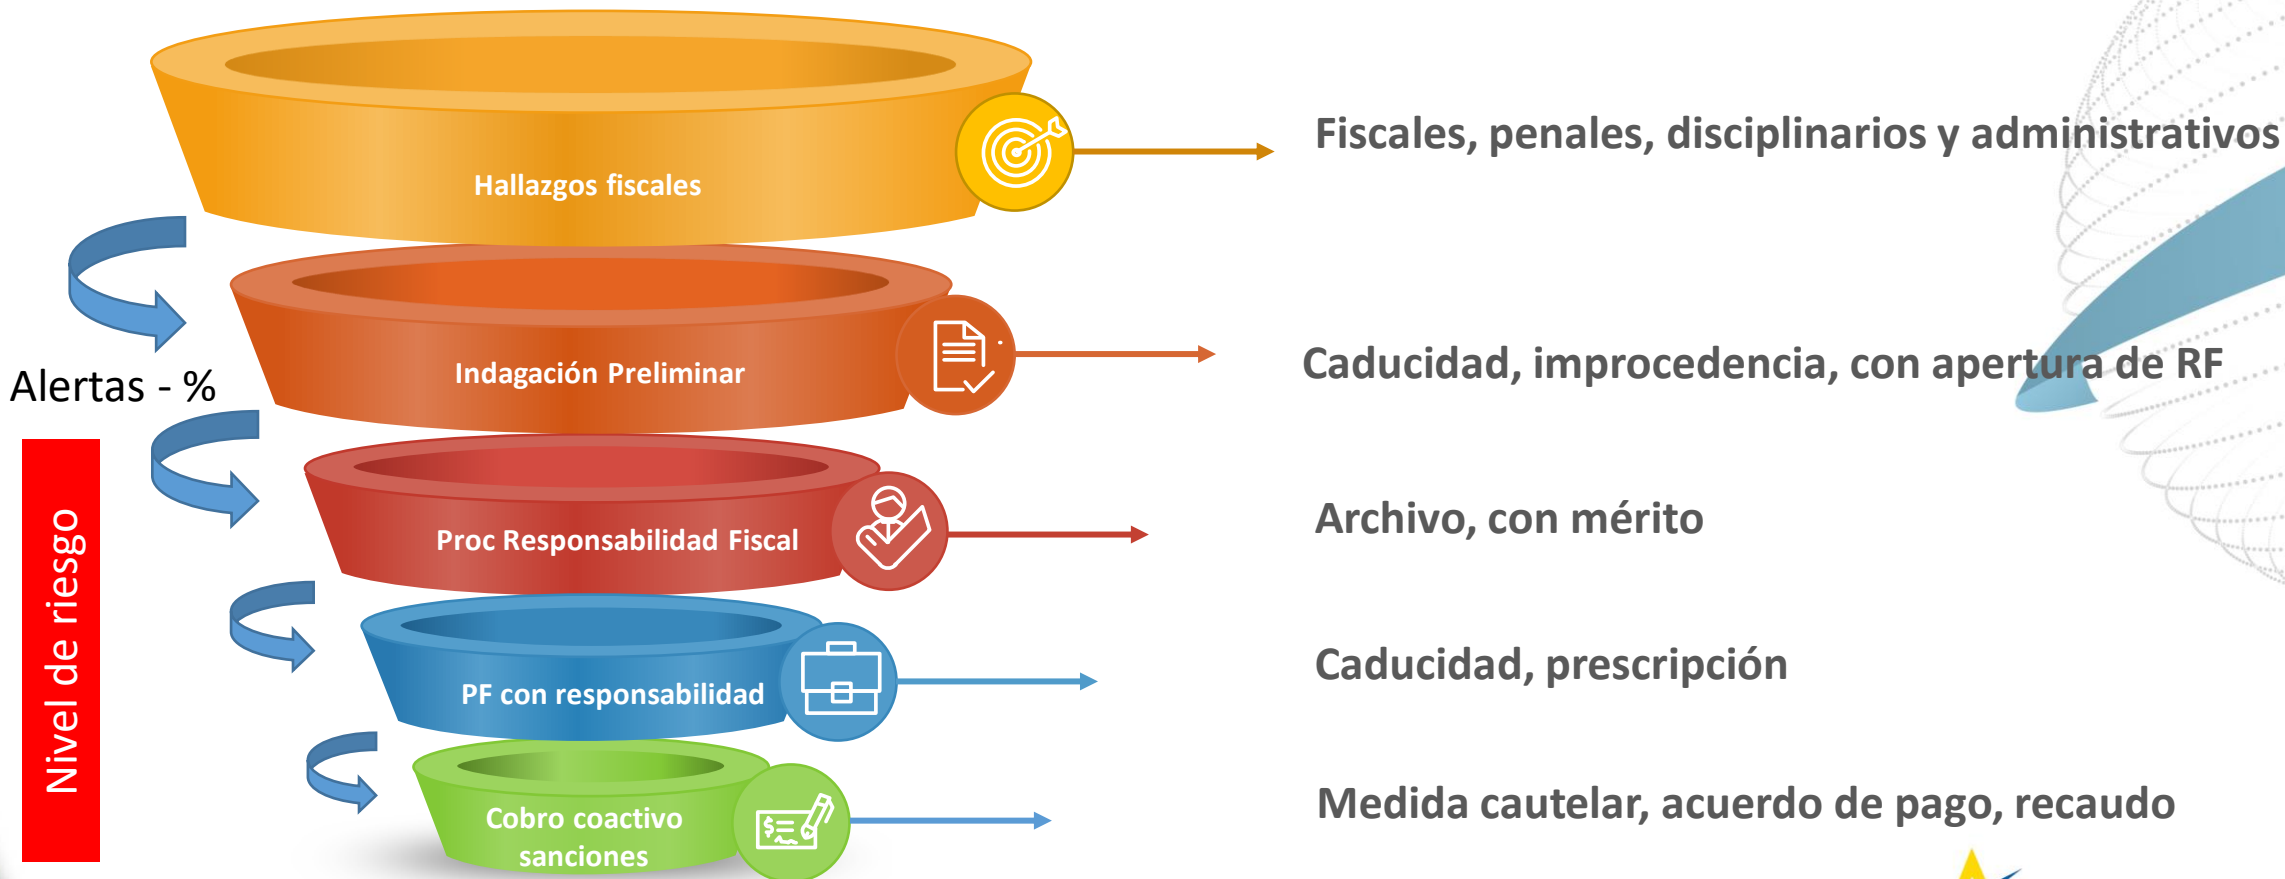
Hallazgos fiscales

Fiscales, penales, disciplinarios y administrativos

Indagación Preliminar

Caducidad, improcedencia, con apertura de RF

Alertas - %

Proc Responsabilidad Fiscal

Archivo, con mérito

Nivel de riesgo

PF con responsabilidad

Caducidad, prescripción

Cobro coactivo sanciones

Medida cautelar, acuerdo de pago, recaudo